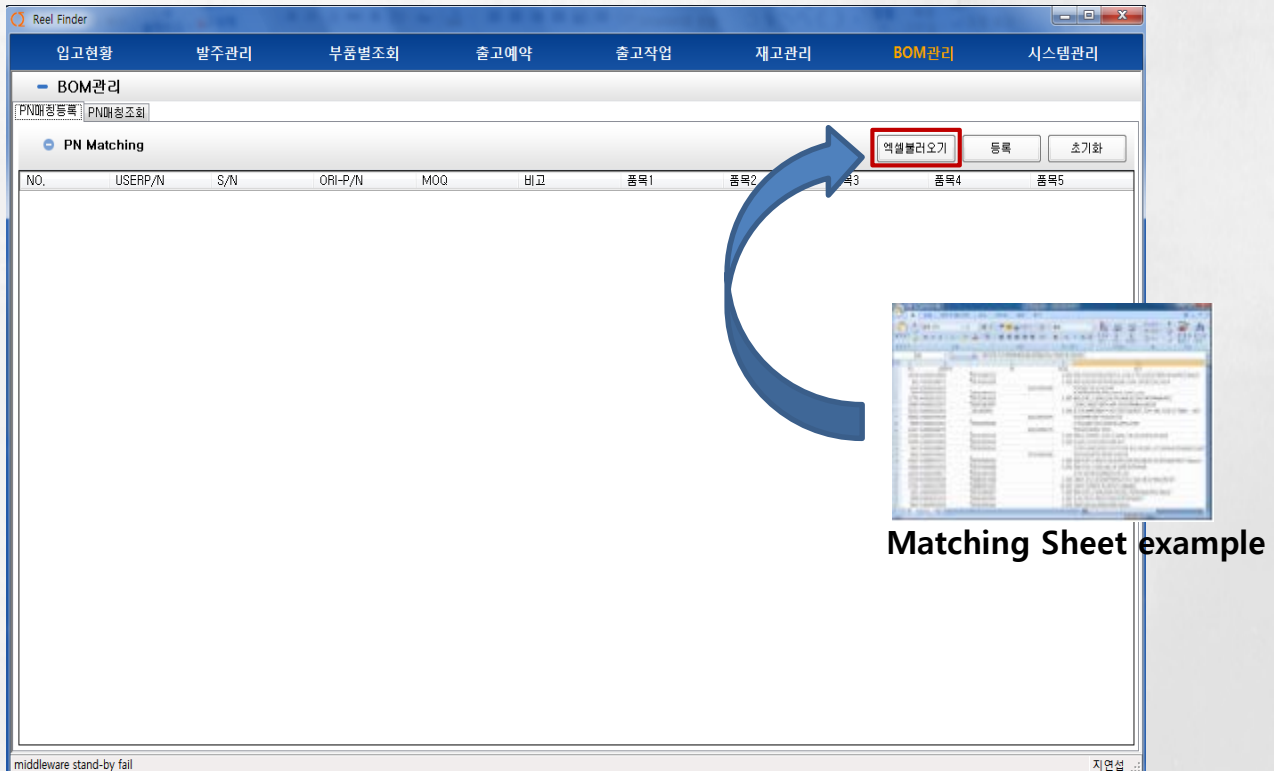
Reel Finder

입고현황 발주관리 부품별조회 출고예약 출고작업 재고관리 BOM관리 시스템관리

BOM관리

PN매칭등록 PN매칭조회

PN Matching

엑셀불러오기 등록 초기화

| NO. | USERP/N | S/N | ORI-P/N | MOQ | 비고 | 품목1 | 품목2 | 품목3 | 품목4 | 품목5 |
|---|---|---|---|---|---|---|---|---|---|---|

Matching Sheet example

middleware stand-by fail

지연섭